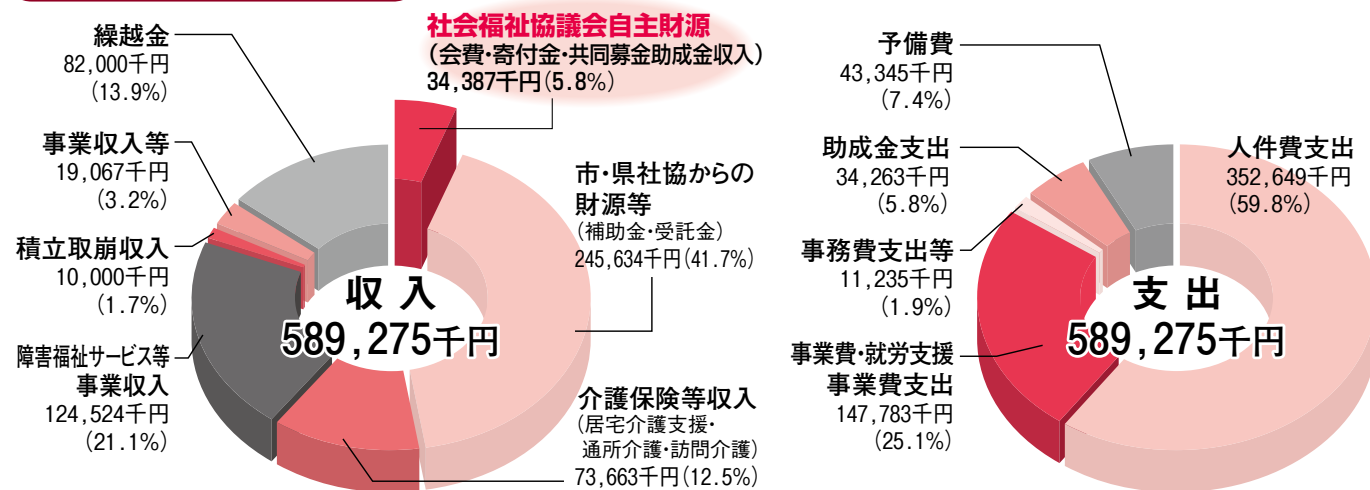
繰越金
82,000千円
（13.9%）

社会福祉協議会自主財源
（会費・寄付金・共同募金助成金収入）
34,387千円（5.8%）

事業収入等
19,067千円
（3.2%）

市・県社協からの財源等
（補助金・受託金）
245,634千円（41.7%）

積立取崩収入
10,000千円
（1.7%）

収入
589,275千円

障害福祉サービス等事業収入
124,524千円
（21.1%）

介護保険等収入
（居宅介護支援・通所介護・訪問介護）
73,663千円（12.5%）

予備費
43,345千円
（7.4%）

人件費支出
352,649千円
（59.8%）

助成金支出
34,263千円
（5.8%）

事務費支出等
11,235千円
（1.9%）

支出
589,275千円

事業費・就労支援事業費支出
147,783千円
（25.1%）